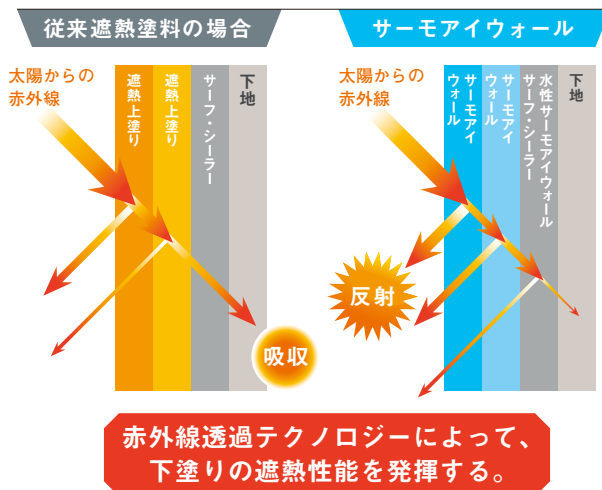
従来遮熱塗料の場合

太陽からの赤外線

遮熱上塗り

遮熱上塗り

サーフ・シーラー

下地

吸収

サーモアイウォール

太陽からの赤外線

サーモアイウォール

サーモアイウォール

水性サーモアイウォール サーフ・シーラー

下地

反射

赤外線透過テクノロジーによって、下塗りの遮熱性能を発揮する。